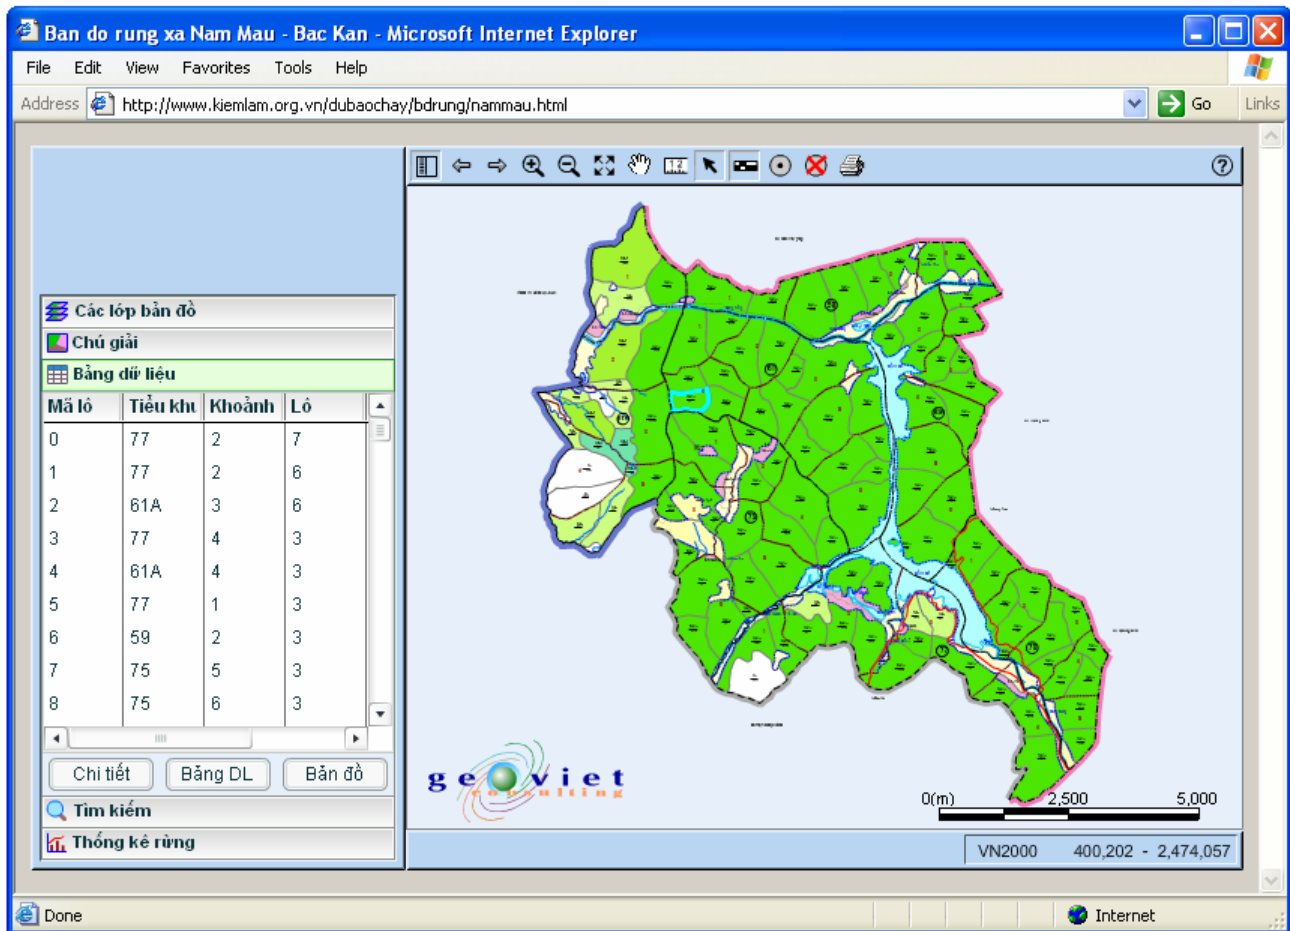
Ban do rung xa Nam Mau - Bac Kan - Microsoft Internet Explorer

File Edit View Favorites Tools Help

Address http://www.kiemlam.org.vn/dubaochay/bdrung/nammau.html Go Links

Các lớp bản đồ
Chú giải
Bảng dữ liệu

| Mã lô | Tiểu khu | Khoảnh | Lô |
|---|---|---|---|
| 0 | 77 | 2 | 7 |
| 1 | 77 | 2 | 6 |
| 2 | 61A | 3 | 6 |
| 3 | 77 | 4 | 3 |
| 4 | 61A | 4 | 3 |
| 5 | 77 | 1 | 3 |
| 6 | 59 | 2 | 3 |
| 7 | 75 | 5 | 3 |
| 8 | 75 | 6 | 3 |

Chi tiết Bảng DL Bản đồ

Tìm kiếm
Thống kê rừng

geoviet consulting

0(m) 2,500 5,000

VN2000 400,202 - 2,474,057

Done Internet